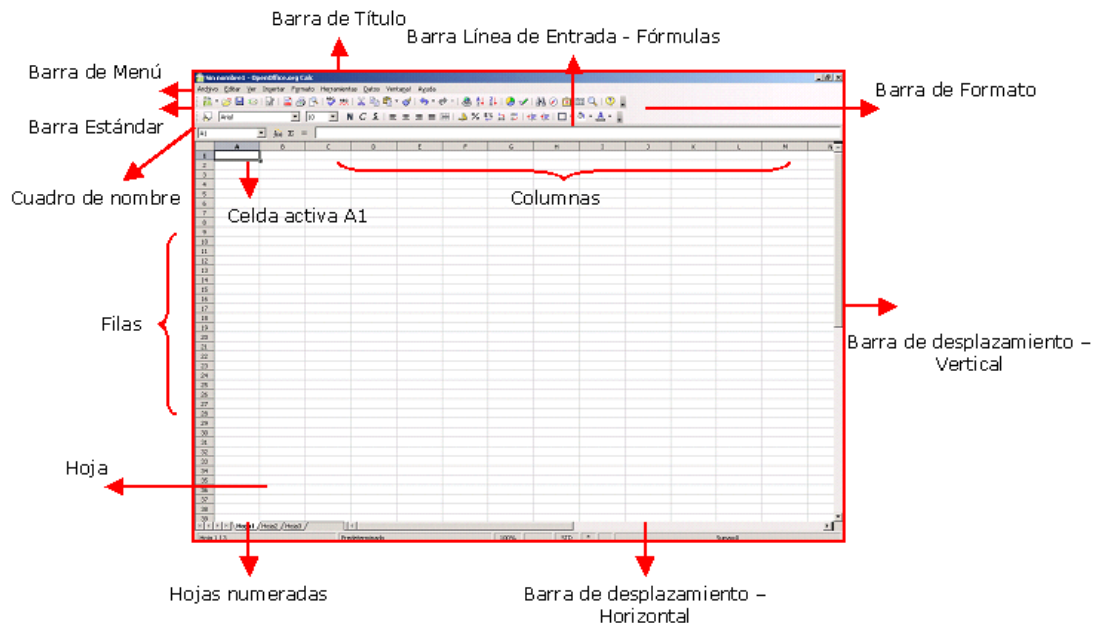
Barra de Título

Barra Línea de Entrada - Fórmulas

Barra de Menú

Barra de Formato

Barra Estándar

Sin nombre1 - OpenOffice.org Calc

Archivo Editar Ver Insertar Formato Herramientas Datos Ventana Ayuda

Arial

10

N C S

A1

Cuadro de nombre

Celda activa A1

Columnas

A B C D E F G H I J K L M N

Filas

1 2 3 4 5 6 7 8 9 10 11 12 13 14 15 16 17 18 19 20 21 22 23 24 25 26 27 28 29 30 31 32 33 34 35 36 37 38 39

Barra de desplazamiento – Vertical

Hoja

Hoja1 Hoja2 Hoja3

Hoja 1 / 3

Predeterminado

100%

STD

Suma=0

Hojas numeradas

Barra de desplazamiento – Horizontal